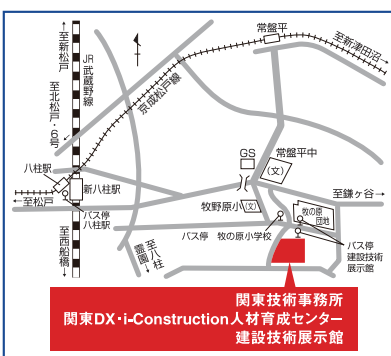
至新松戸

JR武蔵野線

至北松戸・6号

八柱駅

至松戸

新八柱駅

至西船橋

バス停八柱駅

霊園

至八柱

京成松戸線

常盤平

至新津田沼

GS

常盤平中

(文)

至鎌ヶ谷

牧野原小

(文)

バス停

牧の原小学校

牧の原団地

バス停建設技術展示館

関東技術事務所
関東DX・i-Construction人材育成センター
建設技術展示館